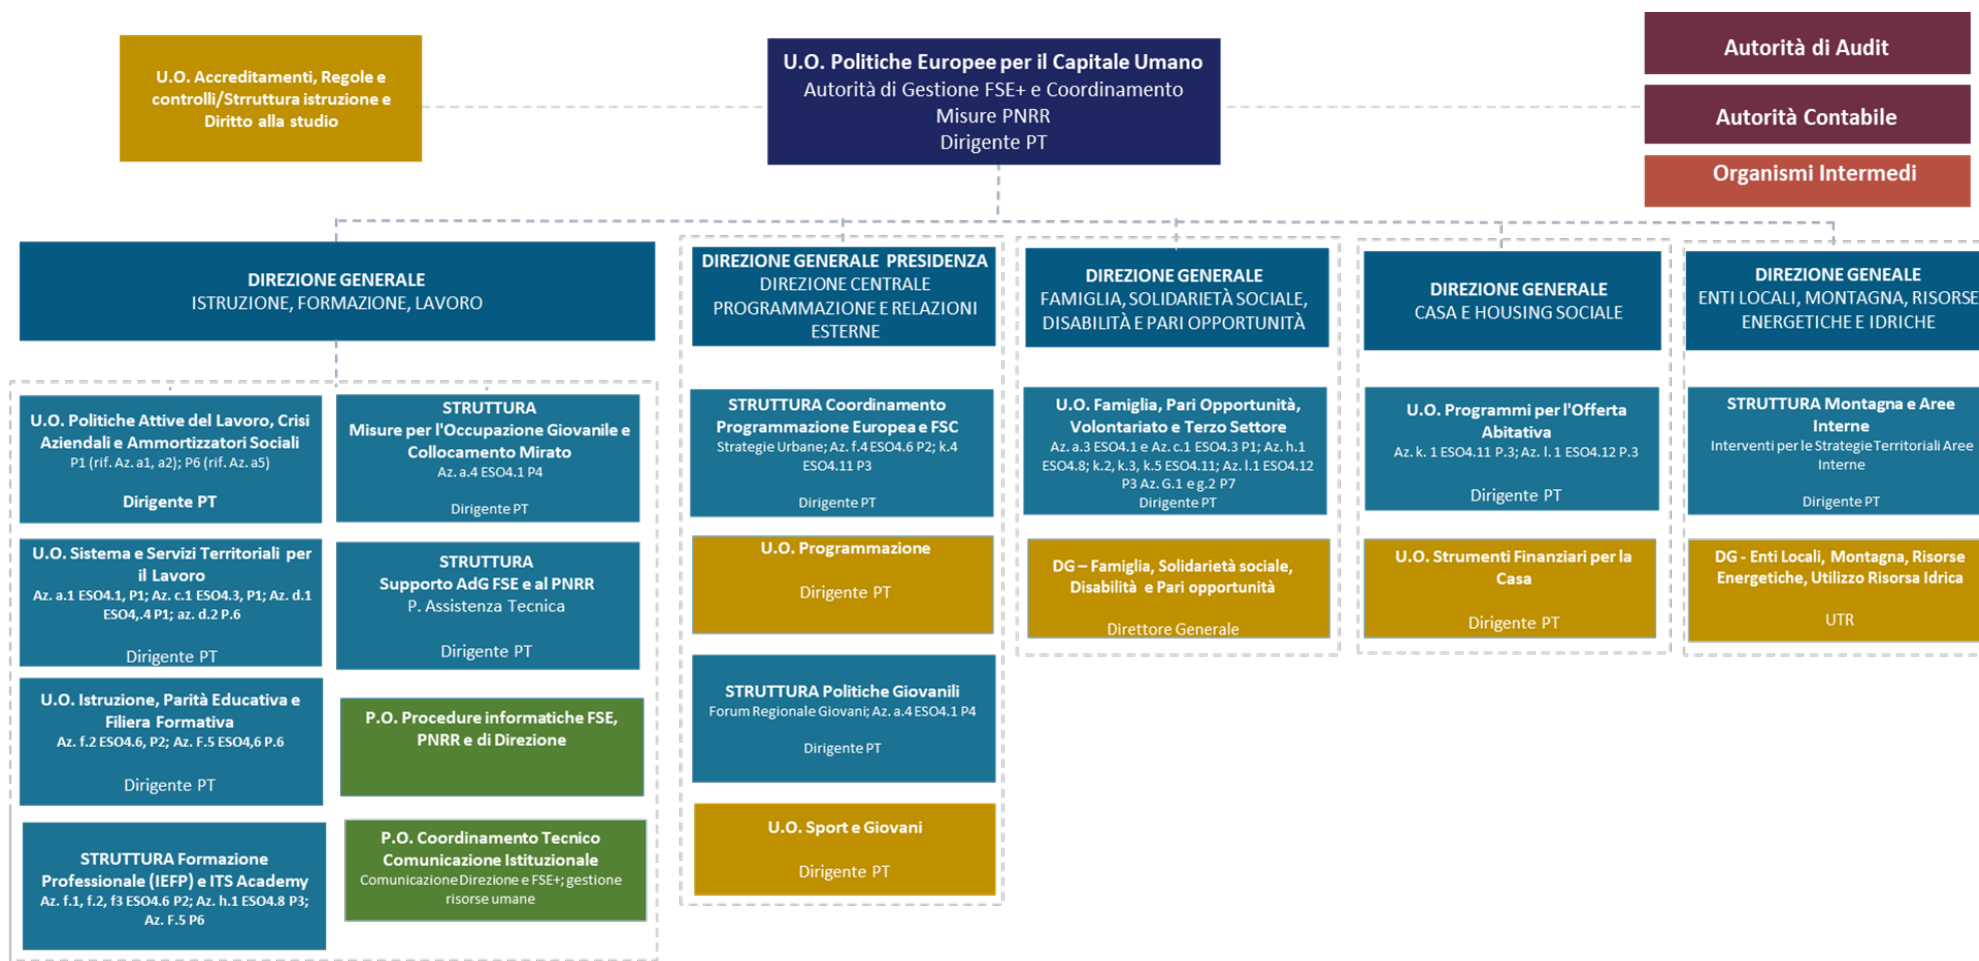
U.O. Accreditamenti, Regole e controlli/Strruttura istruzione e Diritto alla studio

U.O. Politiche Europee per il Capitale Umano
Autorità di Gestione FSE+ e Coordinamento Misure PNRR
Dirigente PT

Autorità di Audit

Autorità Contabile

Organismi Intermedi

DIREZIONE GENERALE
ISTRUZIONE, FORMAZIONE, LAVORO

U.O. Politiche Attive del Lavoro, Crisi Aziendali e Ammortizzatori Sociali
P1 (rif. Az. a1, a2); P6 (rif. Az. a5)
Dirigente PT

STRUTTURA
Misure per l'Occupazione Giovanile e Collocamento Mirato
Az. a.4 ESO4.1 P4
Dirigente PT

U.O. Sistema e Servizi Territoriali per il Lavoro
Az. a.1 ESO4.1, P1; Az. c.1 ESO4.3, P1; Az. d.1 ESO4,.4 P1; az. d.2 P.6
Dirigente PT

STRUTTURA
Supporto AdG FSE e al PNRR
P. Assistenza Tecnica
Dirigente PT

U.O. Istruzione, Parità Educativa e Filiera Formativa
Az. f.2 ESO4.6, P2; Az. F.5 ESO4,6 P.6
Dirigente PT

P.O. Procedure informatiche FSE, PNRR e di Direzione

STRUTTURA Formazione Professionale (IEFP) e ITS Academy
Az. f.1, f.2, f3 ESO4.6 P2; Az. h.1 ESO4.8 P3; Az. F.5 P6

P.O. Coordinamento Tecnico Comunicazione Istituzionale
Comunicazione Direzione e FSE+; gestione risorse umane

DIREZIONE GENERALE PRESIDENZA
DIREZIONE CENTRALE PROGRAMMAZIONE E RELAZIONI ESTERNE

STRUTTURA Coordinamento Programmazione Europea e FSC
Strategie Urbane; Az. f.4 ESO4.6 P2; k.4 ESO4.11 P3
Dirigente PT

U.O. Programmazione
Dirigente PT

STRUTTURA Politiche Giovanili
Forum Regionale Giovani; Az. a.4 ESO4.1 P4
Dirigente PT

U.O. Sport e Giovani
Dirigente PT

DIREZIONE GENERALE
FAMIGLIA, SOLIDARIETÀ SOCIALE, DISABILITÀ E PARI OPPORTUNITÀ

U.O. Famiglia, Pari Opportunità, Volontariato e Terzo Settore
Az. a.3 ESO4.1 e Az. c.1 ESO4.3 P1; Az. h.1 ESO4.8; k.2, k.3, k.5 ESO4.11; Az. l.1 ESO4.12 P3 Az. G.1 e g.2 P7
Dirigente PT

DG – Famiglia, Solidarietà sociale, Disabilità e Pari opportunità
Direttore Generale

DIREZIONE GENERALE
CASA E HOUSING SOCIALE

U.O. Programmi per l'Offerta Abitativa
Az. k. 1 ESO4.11 P.3; Az. l. 1 ESO4.12 P.3
Dirigente PT

U.O. Strumenti Finanziari per la Casa
Dirigente PT

DIREZIONE GENEALE
ENTI LOCALI, MONTAGNA, RISORSE ENERGETICHE E IDRICHE

STRUTTURA Montagna e Aree Interne
Interventi per le Strategie Territoriali Aree Interne
Dirigente PT

DG - Enti Locali, Montagna, Risorse Energetiche, Utilizzo Risorsa Idrica
UTR